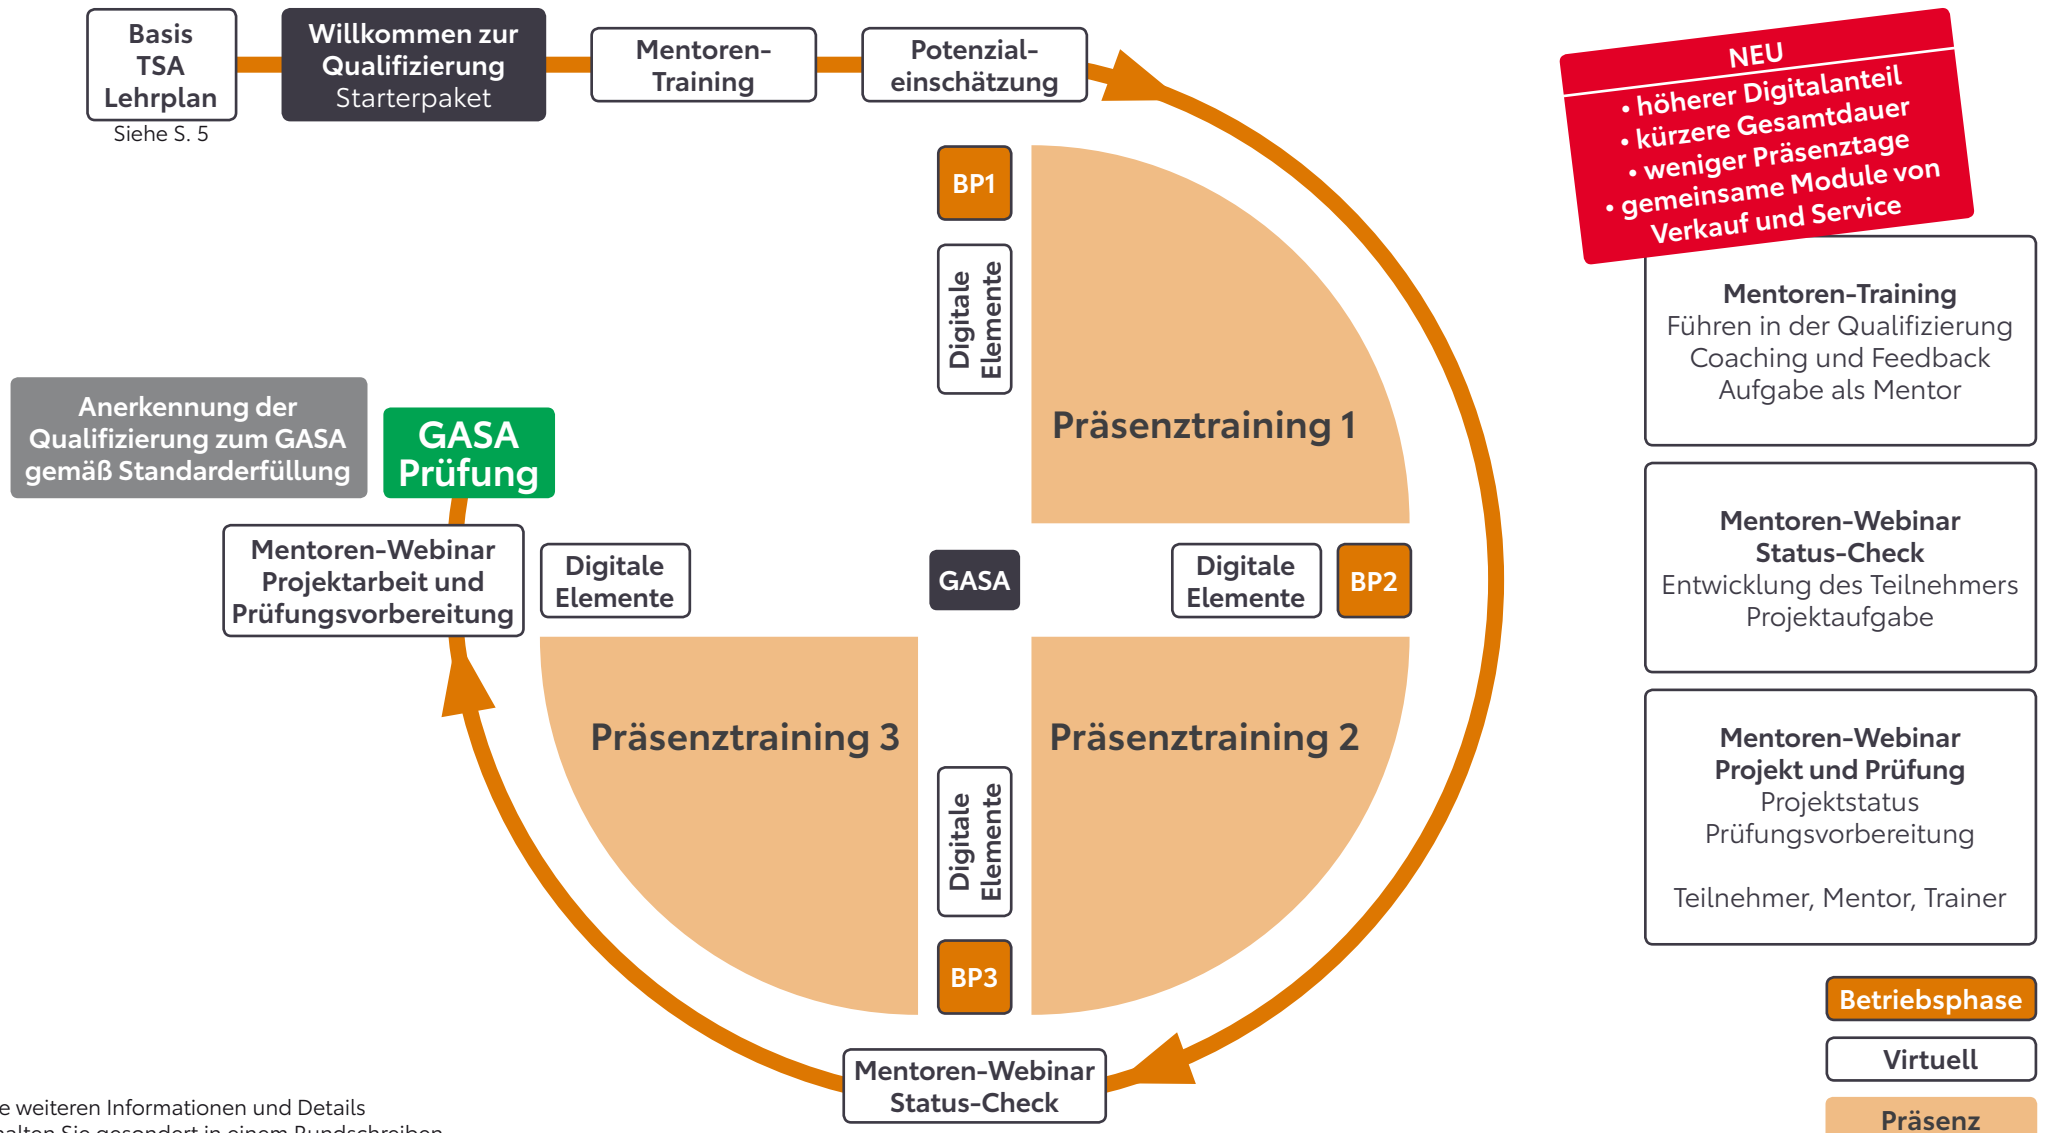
Basis TSA Lehrplan
Siehe S. 5

Willkommen zur Qualifizierung
Starterpaket

Mentoren-Training

Potenzialeinschätzung

NEU
• höherer Digitalanteil
• kürzere Gesamtdauer
• weniger Präsenztage
• gemeinsame Module von Verkauf und Service

BP1

Digitale Elemente

Präsenztraining 1

Mentoren-Training
Führen in der Qualifizierung
Coaching und Feedback
Aufgabe als Mentor

Anerkennung der Qualifizierung zum GASA gemäß Standarderfüllung

GASA Prüfung

Mentoren-Webinar
Status-Check
Entwicklung des Teilnehmers
Projektaufgabe

Mentoren-Webinar Projektarbeit und Prüfungsvorbereitung

Digitale Elemente

GASA

Digitale Elemente

BP2

Präsenztraining 3

Präsenztraining 2

Mentoren-Webinar
Projekt und Prüfung
Projektstatus
Prüfungsvorbereitung

Teilnehmer, Mentor, Trainer

Digitale Elemente

BP3

Betriebsphase

Virtuell

Präsenz

Mentoren-Webinar Status-Check

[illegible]e weiteren Informationen und Details
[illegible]alten Sie gesondert in einem Rundschreiben